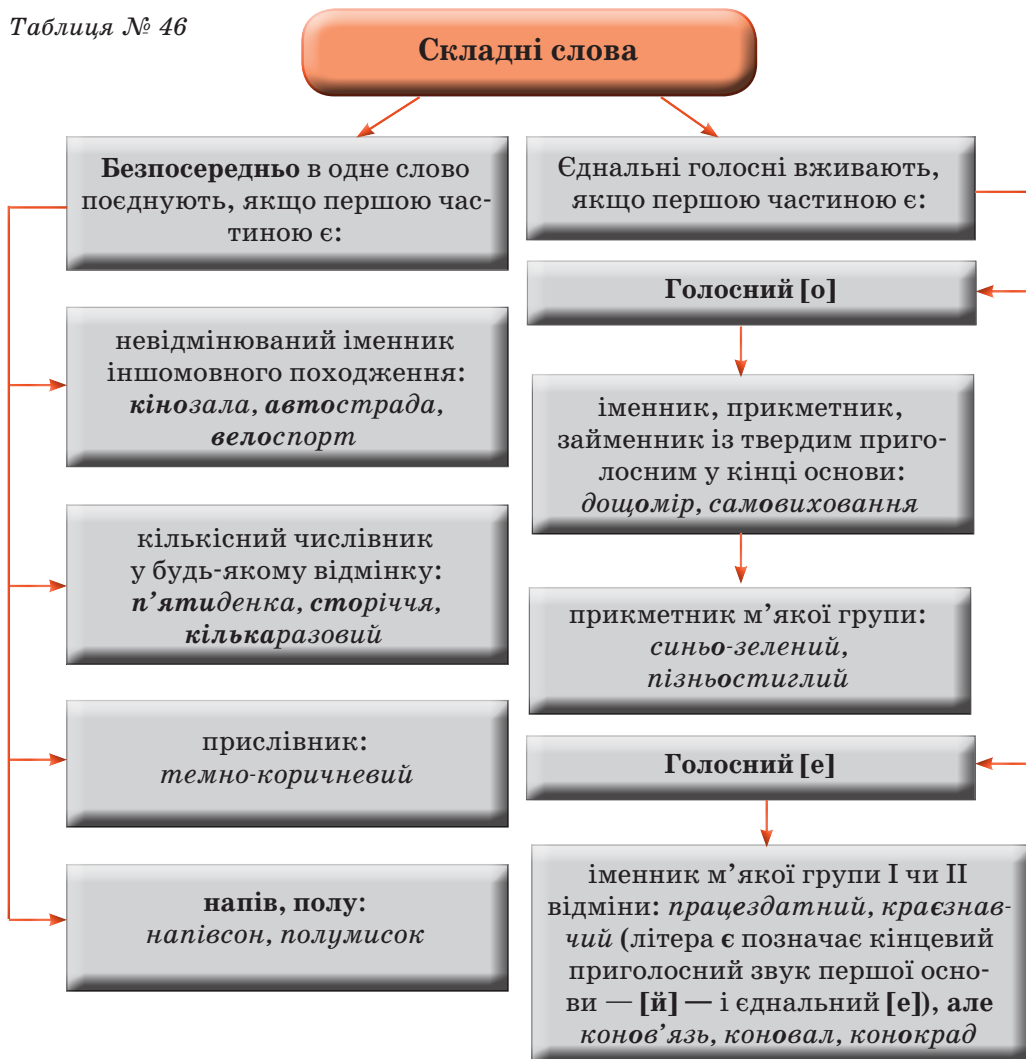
Таблиця № 46

Складні слова

Безпосередньо в одне слово поєднують, якщо першою частиною є:

невідмінюваний іменник іншомовного походження: кінозала, автострада, велоспорт

кількісний числівник у будь-якому відмінку: п'ятиденка, сторіччя, кількаразовий

прислівник: темно-коричневий

напів, полу: напівсон, полумисок

Єднальні голосні вживають, якщо першою частиною є:

Голосний [о]

іменник, прикметник, займенник із твердим приголосним у кінці основи: дощомір, самовиховання

прикметник м'якої групи: синьо-зелений, пізньостиглий

Голосний [е]

іменник м'якої групи І чи ІІ відміни: працездатний, краєзнавчий (літера є позначає кінцевий приголосний звук першої основи — [й] — і єднальний [е]), але конов'язь, коновал, конокрад